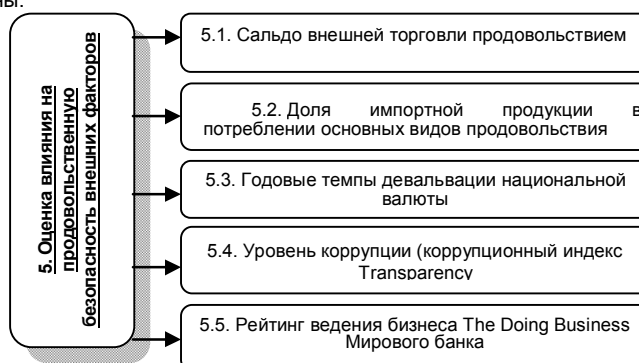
ны.

5. Оценка влияния на продовольственную безопасность внешних факторов

5.1. Сальдо внешней торговли продовольствием

5.2. Доля импортной продукции в потреблении основных видов продовольствия

5.3. Годовые темпы девальвации национальной валюты

5.4. Уровень коррупции (коррупционный индекс Transparency

5.5. Рейтинг ведения бизнеса The Doing Business Мирового банка